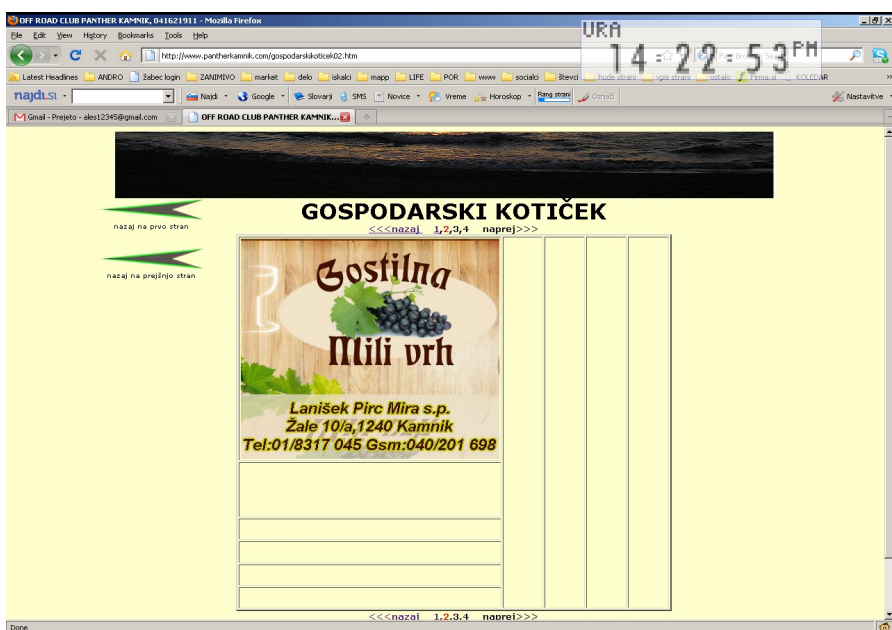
OFF ROAD CLUB PANTHER KAMNIK, 041621911 - Mozilla Firefox

File Edit View History Bookmarks Tools Help

http://www.pantherkamnik.com/gospodarskikoticek02.htm

URA 14:22:53 PM

Latest Headlines ANDRO žabec login ZANIMIVO market delo iskalci mapp LIFE POR www socialci števci hude strani vpis strani ostalo Fima.si KOLEDAR

najdi.si Najdi Google Slovarji SMS Novice Vreme Horoskop Rang strani Označi Nastavitve

Gmail - Prejeto - ales12345@gmail.com OFF ROAD CLUB PANTHER KAMNIK...

nazaj na prvo stran

nazaj na prejšnjo stran

GOSPODARSKI KOTIČEK

<<<nazaj 1,2,3,4 naprej>>>

Gostilna Mili vrh

Lanišek Pirc Mira s.p.
Žale 10/a,1240 Kamnik
Tel:01/8317 045 Gsm:040/201 698

<<<nazaj 1,2,3,4 naprej>>>

Done